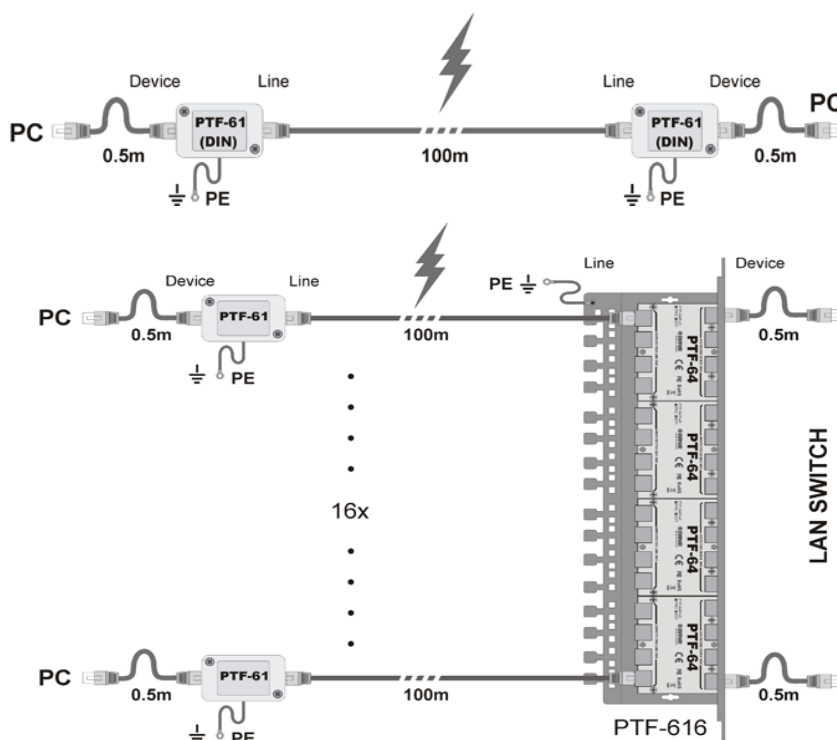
Device
Line
Line
Device
PC
0.5m
PTF-61 (DIN)
100m
PTF-61 (DIN)
PC
0.5m
PE
PE

Device
Line
PE
Line
Device
PC
0.5m
PTF-61
100m
0.5m
PE
PTF-64
CE
PTF-64
CE
PTF-64
CE
PTF-64
CE
16x
LAN SWITCH
PC
0.5m
PTF-61
100m
0.5m
PE
PTF-616